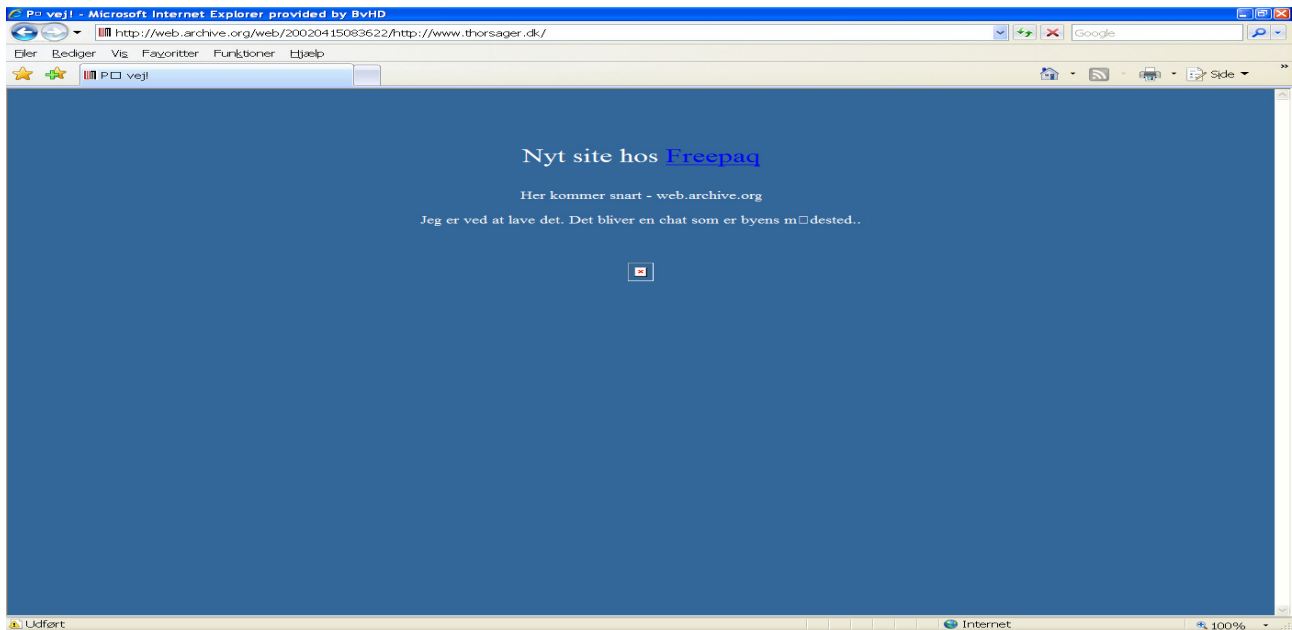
P□ vej! - Microsoft Internet Explorer provided by BvHD

http://web.archive.org/web/20020415083622/http://www.thorsager.dk/

Google

Filer Rediger Vis Favoritter Funktioner Hjælp

P□ vej!

Side

Nyt site hos Freepaq

Her kommer snart - web.archive.org

Jeg er ved at lave det. Det bliver en chat som er byens m□dested..

Udført

Internet

100%